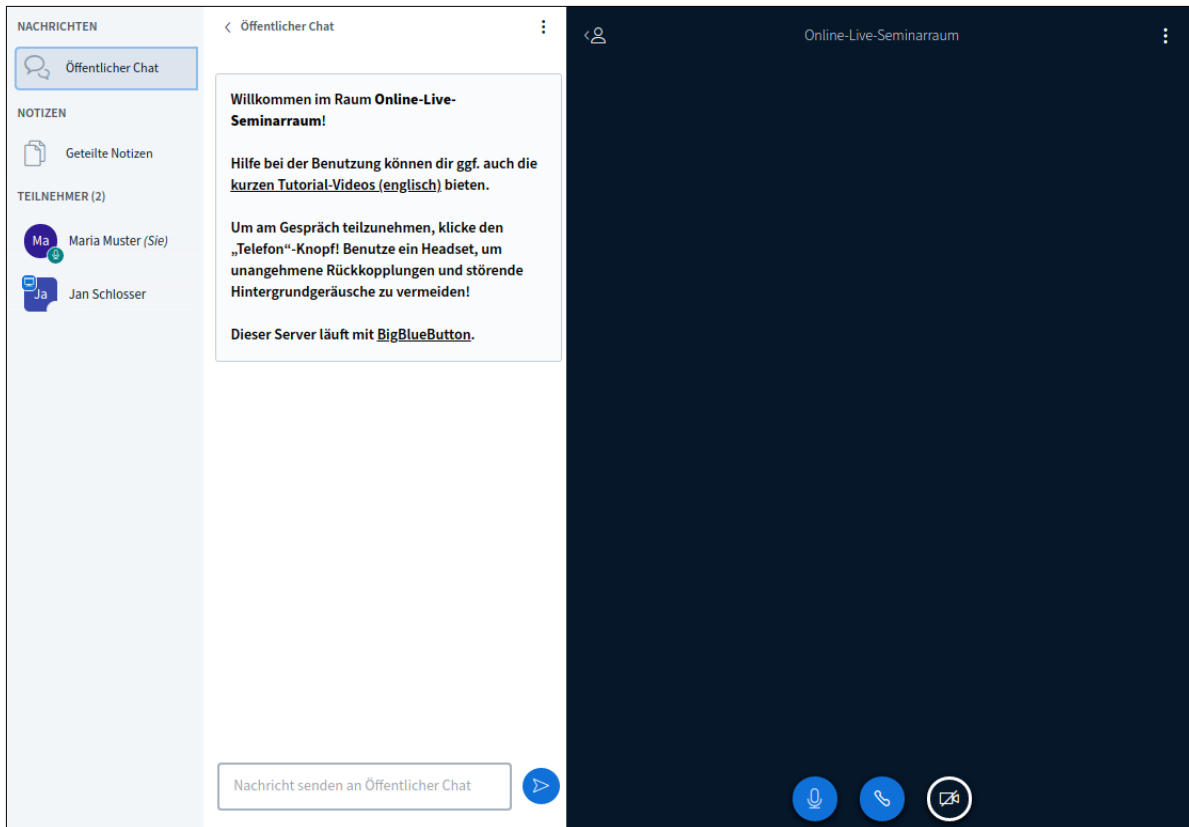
NACHRICHTEN

Öffentlicher Chat

NOTIZEN

Geteilte Notizen

TEILNEHMER (2)

Ma Maria Muster (Sie)

Ja Jan Schlosser

Öffentlicher Chat

Willkommen im Raum Online-Live-Seminarraum!

Hilfe bei der Benutzung können dir ggf. auch die kurzen Tutorial-Videos (englisch) bieten.

Um am Gespräch teilzunehmen, klicke den „Telefon“-Knopf! Benutze ein Headset, um unangehmene Rückkopplungen und störende Hintergrundgeräusche zu vermeiden!

Dieser Server läuft mit BigBlueButton.

Nachricht senden an Öffentlicher Chat

Online-Live-Seminarraum